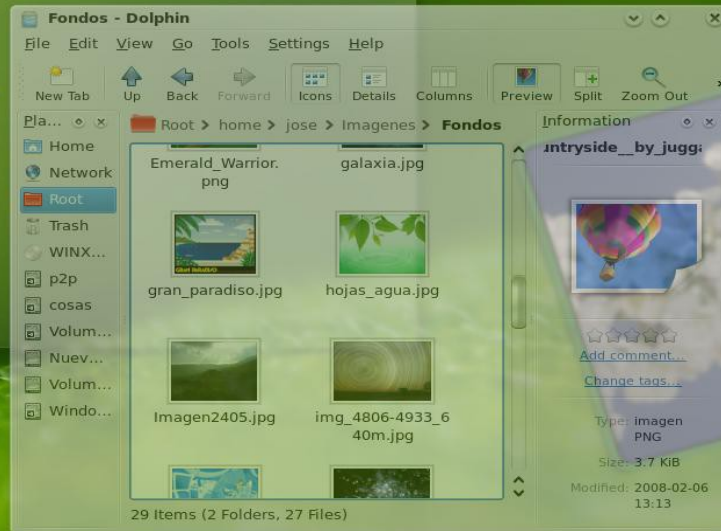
Fondos - Dolphin

File Edit View Go Tools Settings Help

New Tab Up Back Forward Icons Details Columns Preview Split Zoom Out

Pla... Home Network Root Trash WINX... p2p cosas Volum... Nuev... Volum... Windo...

Root > home > jose > Imagenes > Fondos

Emerald_Warrior.png galaxia.jpg

gran_paradiso.jpg hojas_agua.jpg

Imagen2405.jpg img_4806-4933_640m.jpg

29 Items (2 Folders, 27 Files)

Information

ıntryside__by_jugga

Add comment...

Change tags...

Type: imagen PNG

Size: 3.7 KiB

Modified: 2008-02-06 13:13